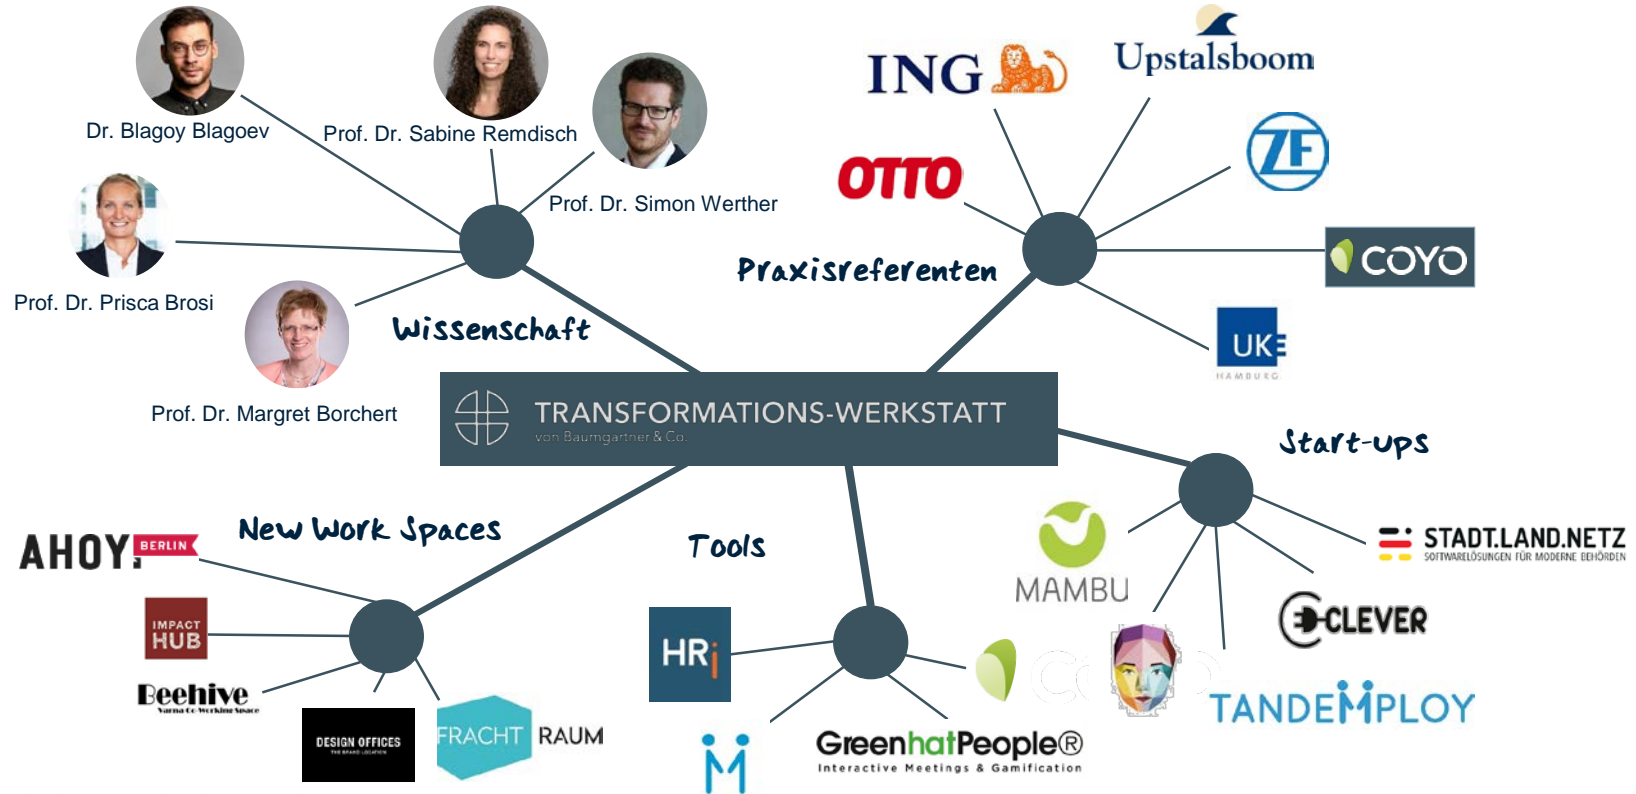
Dr. Blagoy Blagoev
Prof. Dr. Sabine Remdisch
Prof. Dr. Simon Werther
Prof. Dr. Prisca Brosi
Prof. Dr. Margret Borchert
Wissenschaft

ING
Upstalsboom
OTTO
ZF
COYO
UKE HAMBURG
Praxisreferenten

TRANSFORMATIONS-WERKSTATT
von Baumgartner & Co.

Start-ups
MAMBU
STADT.LAND.NETZ
SOFTWARELÖSUNGEN FÜR MODERNE BEHÖRDEN
CLEVER
TANDEMPLOY

New Work Spaces
AHOY! BERLIN
IMPACT HUB
Beehive
Varna Co-Working Space
DESIGN OFFICES
FRACHT RAUM

Tools
HRi
GreenhatPeople®
Interactive Meetings & Gamification